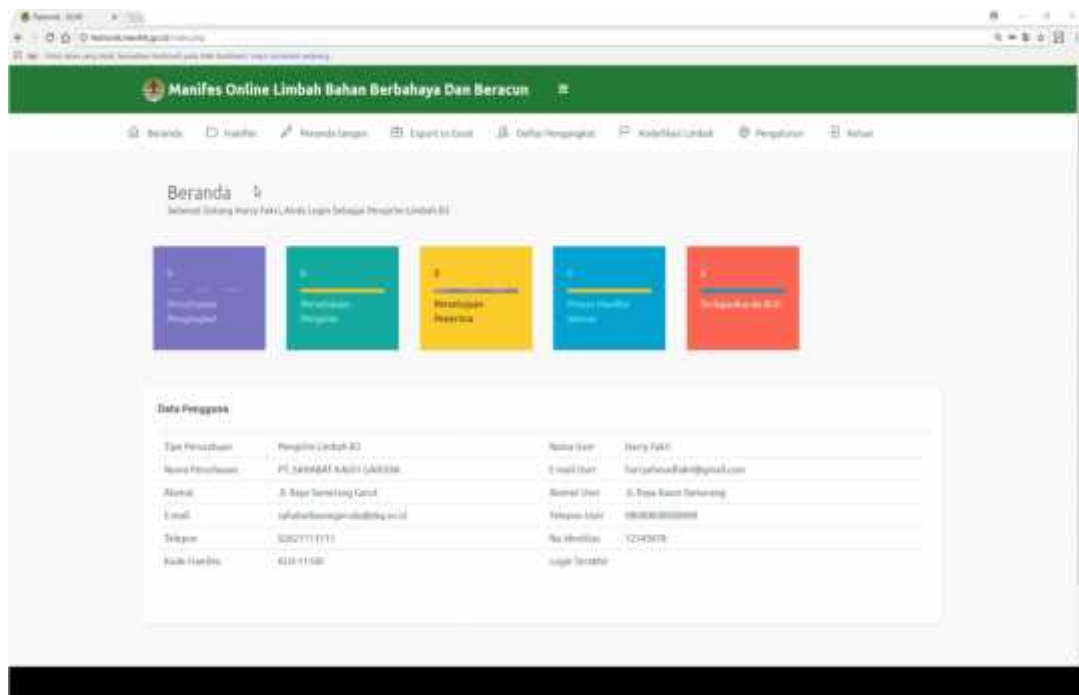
Manifes Online Limbah Bahan Berbahaya Dan Beracun

Beranda Manifes Penandatangan Export to Excel Daftar Pengangkut Kodefikasi Limbah Pengaturan Keluar

Beranda
Selamat Datang Harry Fakri, Anda Login Sebagai Penghasil Limbah B3

0
Persetujuan Pengangkut

0
Persetujuan Penghasil

0
Persetujuan Penerima

0
Proses Manifes Selesai

0
Terlaporkan ke B3

Data Pengguna

| | | | |
|---|---|---|---|
| Tipe Perusahaan | Penghasil Limbah B3 | Nama User | Harry Fakri |
| Nama Perusahaan | PT. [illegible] | E-mail User | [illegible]@gmail.com |
| Alamat | Jl. Raya Samarang Garut | Alamat User | Jl. Raya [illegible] |
| E-mail | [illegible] | Telepon User | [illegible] |
| Telepon | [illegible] | No Identitas | 12345678 |
| Kode Manifes | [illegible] | Login Terakhir | |